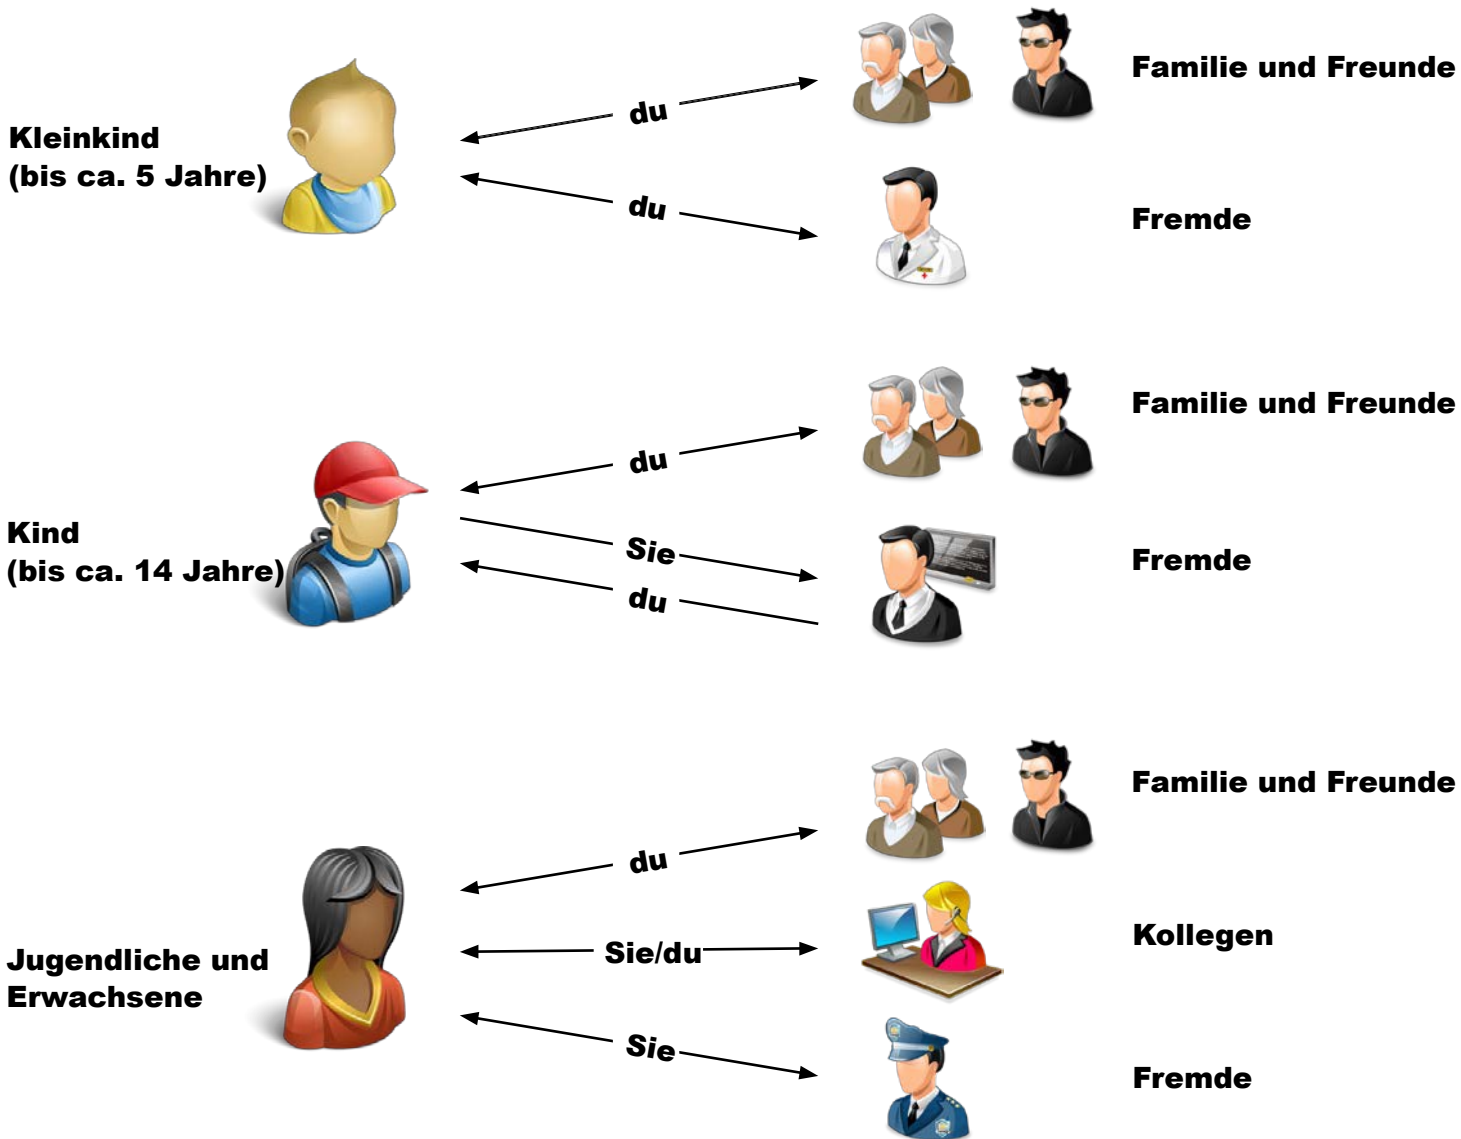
Kleinkind
(bis ca. 5 Jahre)

du

Familie und Freunde

du

Fremde

Kind
(bis ca. 14 Jahre)

du

Familie und Freunde

Sie

du

Fremde

Jugendliche und Erwachsene

du

Familie und Freunde

Sie/du

Kollegen

Sie

Fremde